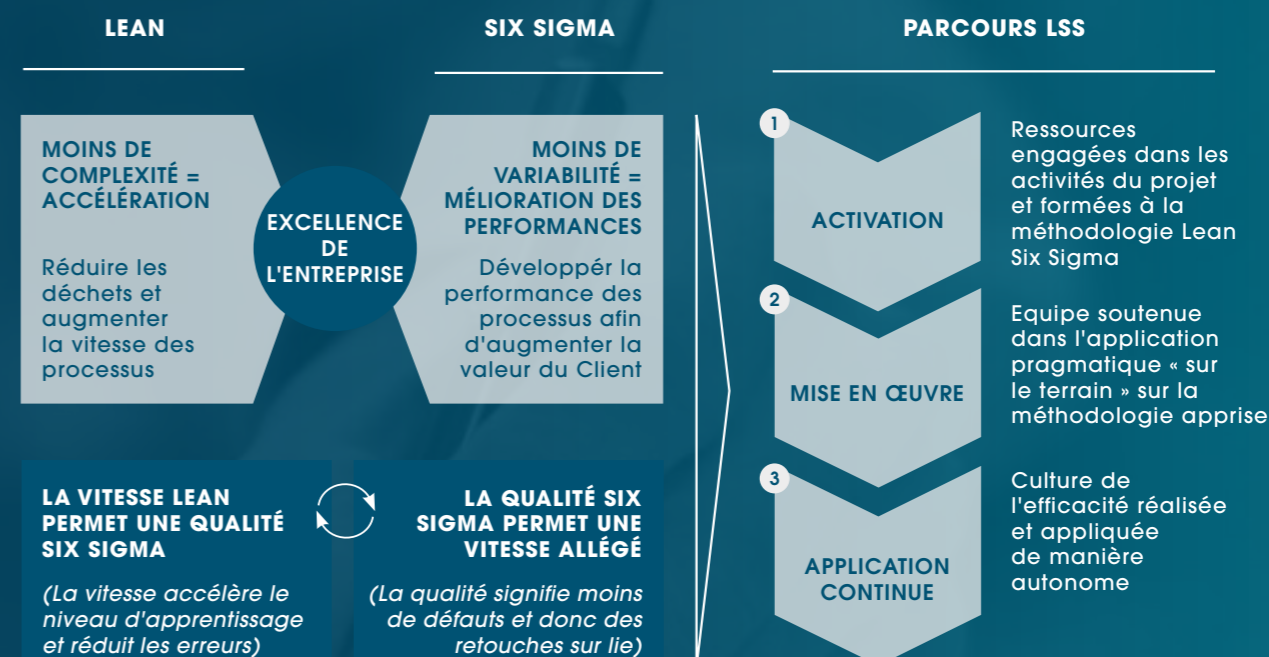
LEAN

SIX SIGMA

PARCOURS LSS

MOINS DE COMPLEXITÉ = ACCÉLÉRATION

Réduire les déchets et augmenter la vitesse des processus

EXCELLENCE DE L'ENTREPRISE

MOINS DE VARIABILITÉ = MÉLIORATION DES PERFORMANCES

Développer la performance des processus afin d'augmenter la valeur du Client

1

ACTIVATION

Ressources engagées dans les activités du projet et formées à la méthodologie Lean Six Sigma

2

MISE EN ŒUVRE

Equipe soutenue dans l'application pragmatique « sur le terrain » sur la méthodologie apprise

3

APPLICATION CONTINUE

Culture de l'efficacité réalisée et appliquée de manière autonome

LA VITESSE LEAN PERMET UNE QUALITÉ SIX SIGMA

(La vitesse accélère le niveau d'apprentissage et réduit les erreurs)

LA QUALITÉ SIX SIGMA PERMET UNE VITESSE ALLÉGÉ

(La qualité signifie moins de défauts et donc des retouches sur lie)